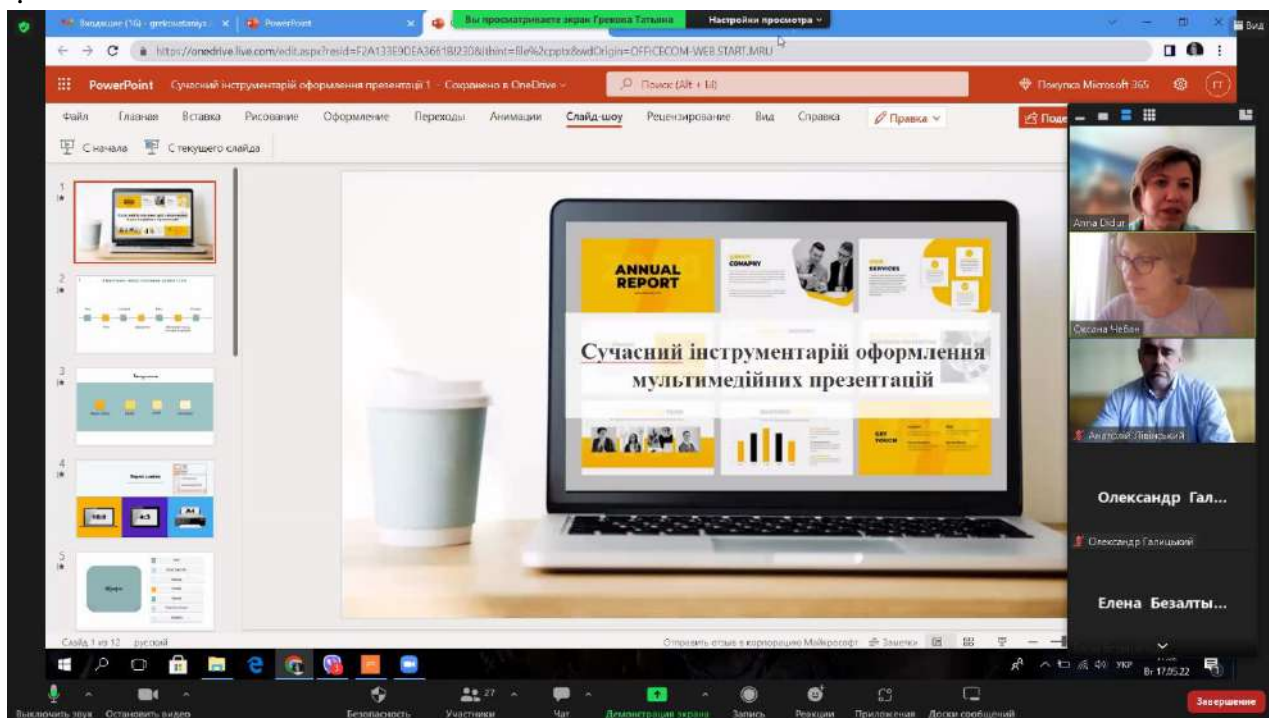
Входящие (16) - grekovatanya × PowerPoint ×
Вы просматриваете экран Грекова Татьяна
Настройки просмотра
Вид
https://onedrive.live.com/edit.aspx?resid=F2A133E9DEA36618!230&ithint=file%2cpptx&wdOrigin=OFFICECOM-WEB.START.MRU
PowerPoint Сучасний інструментарій оформлення презентації 1 - Сохранено в OneDrive
Поиск (Alt + Ы)
Покупка Microsoft 365
ГТ
Файл Главная Вставка Рисование Оформление Переходы Анимации Слайд-шоу Рецензирование Вид Справка Правка
Поде
С начала С текущего слайда
1
2
3
4
5
ANNUAL REPORT
COMPANY
SERVICES
Сучасний інструментарій оформлення мультимедійних презентацій
Anna Didur
Оксана Чебан
Анатолій Лівінський
Олександр Гал...
Олександр Галицький
Елена Безалты...
Слайд 1 из 12 русский
Отправить отзыв в корпорацию Майкрософт Заметки
УКР Вт 17.05.22
Выключить звук Остановить видео
Безопасность
27 Участники
Чат
Демонстрация экрана
Запись
Реакции
Приложения
Доски сообщений
Завершение